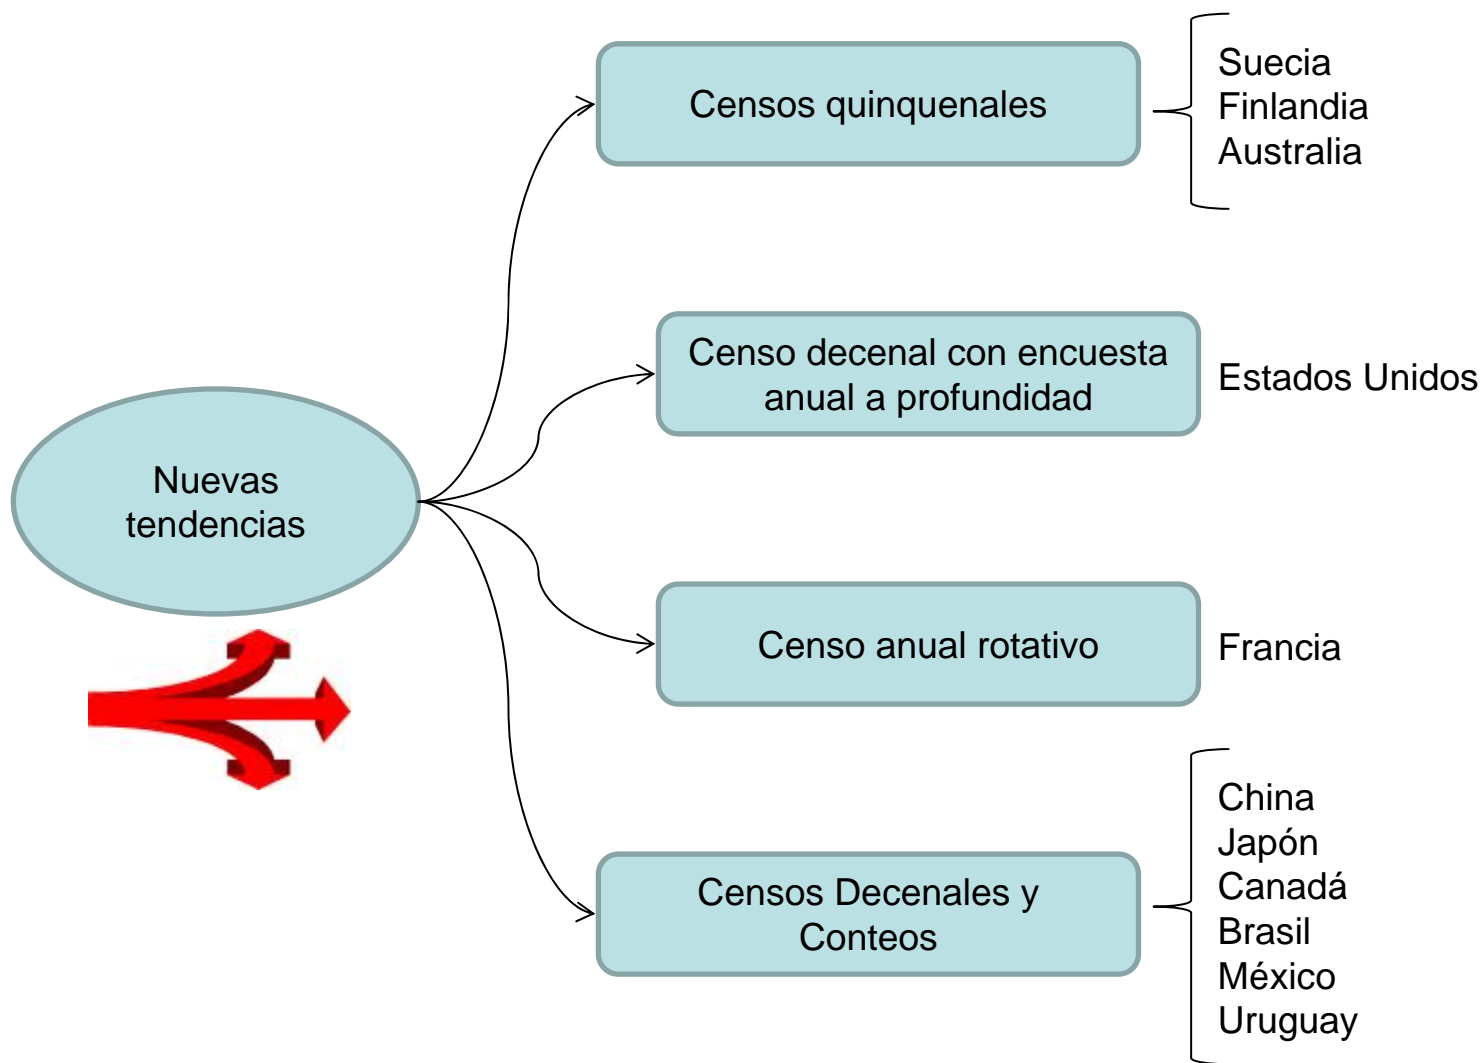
Nuevas tendencias

Censos quinquenales

Suecia
Finlandia
Australia

Censo decenal con encuesta anual a profundidad

Estados Unidos

Censo anual rotativo

Francia

Censos Decenales y Conteos

China
Japón
Canadá
Brasil
México
Uruguay